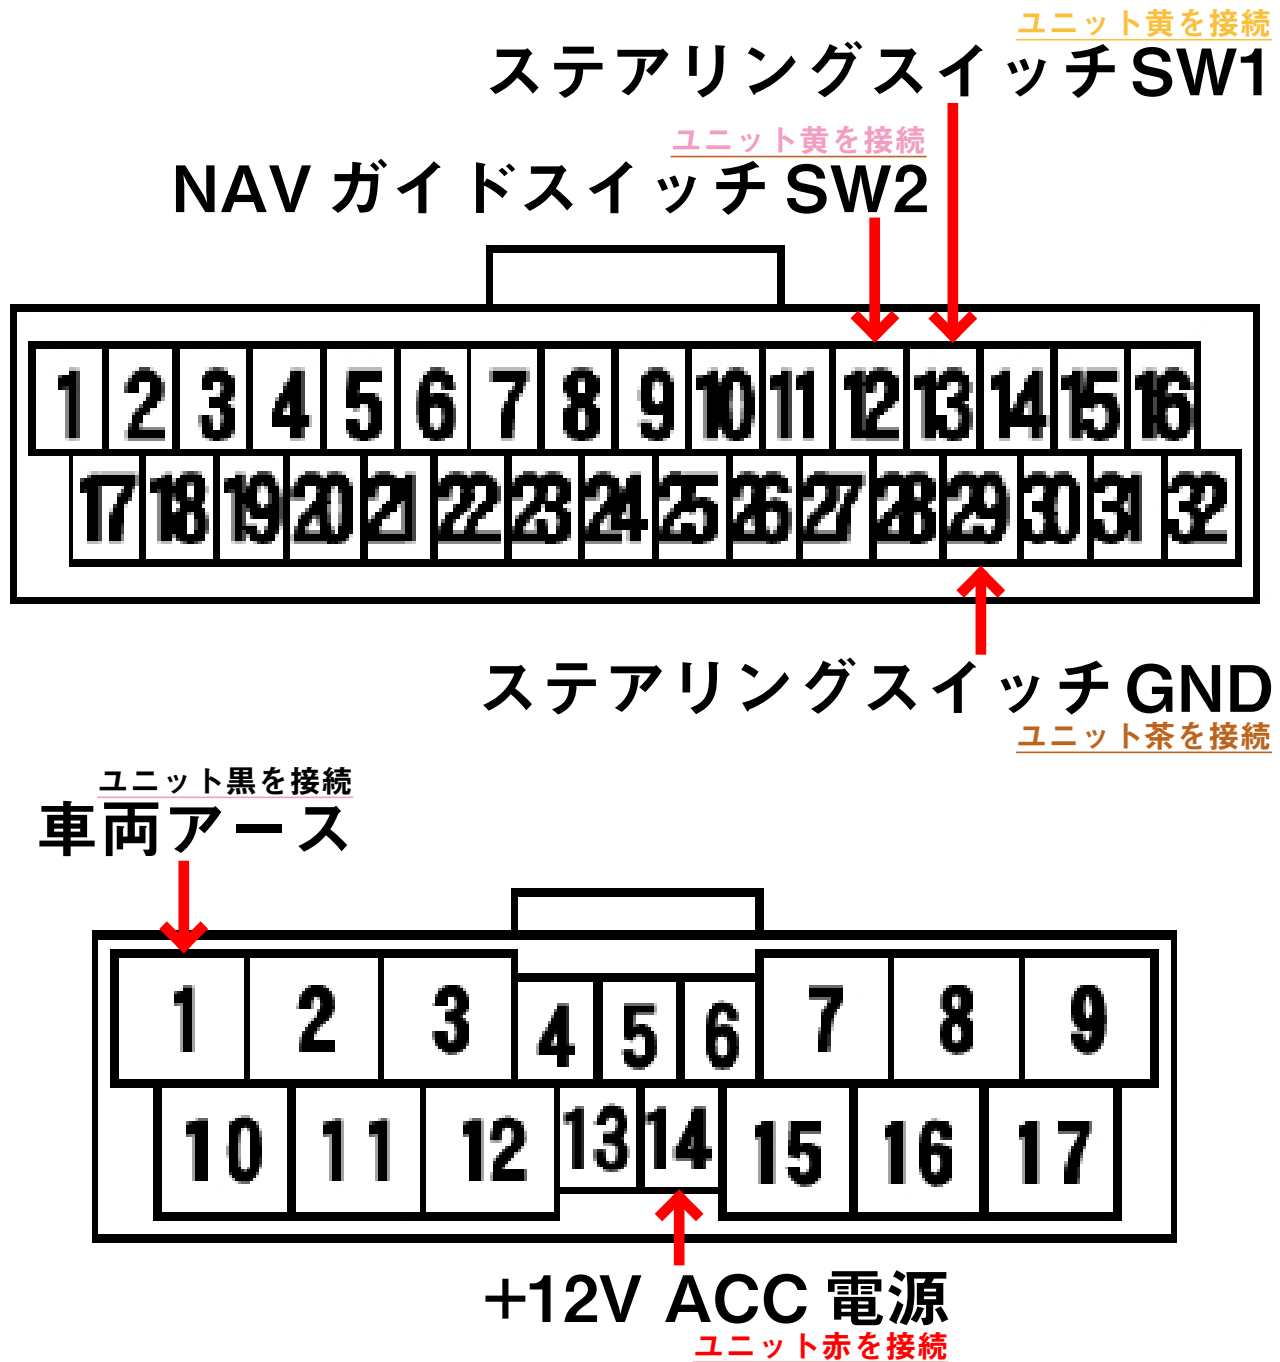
ユニット黄を接続
ステアリングスイッチSW1

ユニット黄を接続
NAV ガイドスイッチSW2

| 1 | 2 | 3 | 4 | 5 | 6 | 7 | 8 | 9 | 10 | 11 | 12 | 13 | 14 | 15 | 16 |
|---|---|---|---|---|---|---|---|---|---|---|---|---|---|---|---|
| 17 | 18 | 19 | 20 | 21 | 22 | 23 | 24 | 25 | 26 | 27 | 28 | 29 | 30 | 31 | 32 |

ステアリングスイッチGND
ユニット茶を接続

ユニット黒を接続
車両アース

| 1 | 2 | 3 | 4 | 5 | 6 | 7 | 8 | 9 |
|---|---|---|---|---|---|---|---|---|
| 10 | 11 | 12 | 13 | 14 | 15 | 16 | 17 | |

+12V ACC 電源
ユニット赤を接続